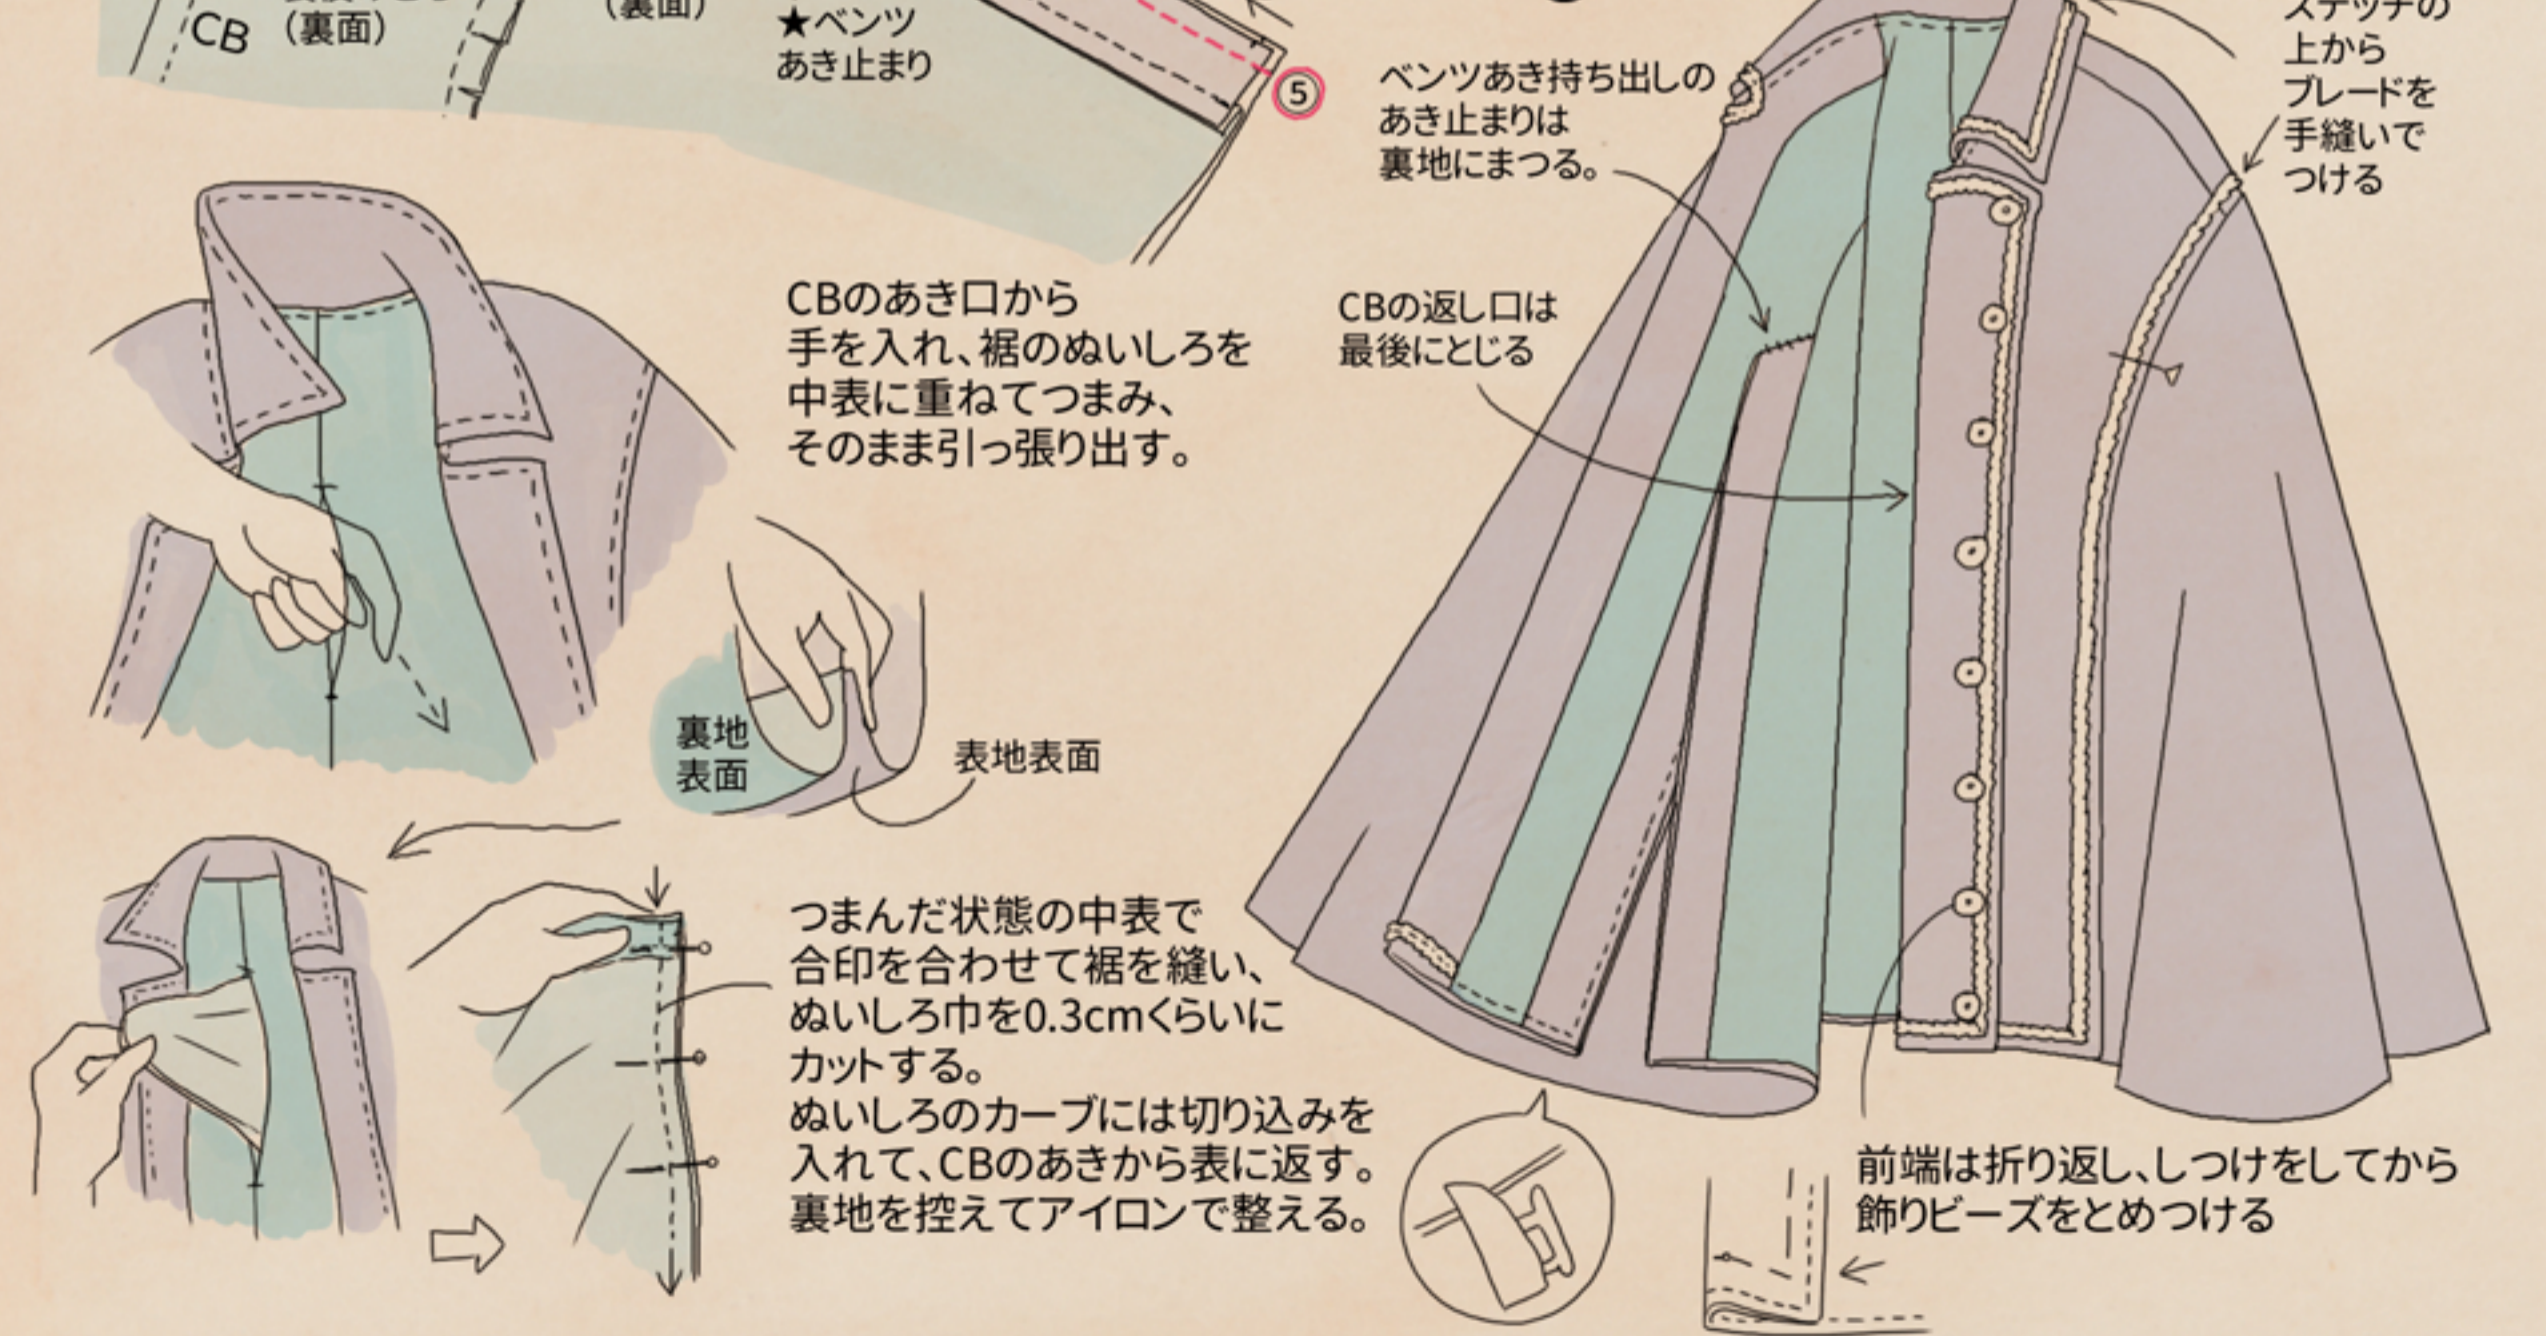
CB

（裏面）

（裏面）

★ベンツ
あき止まり

⑤

ベンツあき持ち出しの
あき止まりは
裏地にまつる。

ステッチの
上から
ブレードを
手縫いで
つける

CBのあき口から
手を入れ、裾のぬいしろを
中表に重ねてつまみ、
そのまま引っ張り出す。

CBの返し口は
最後にとじる

裏地
表面

表地表面

つまんだ状態の中表で
合印を合わせて裾を縫い、
ぬいしろ巾を0.3cmくらいに
カットする。
ぬいしろのカーブには切り込みを
入れて、CBのあきから表に返す。
裏地を控えてアイロンで整える。

前端は折り返し、しつけをしてから
飾りビーズをとめつける